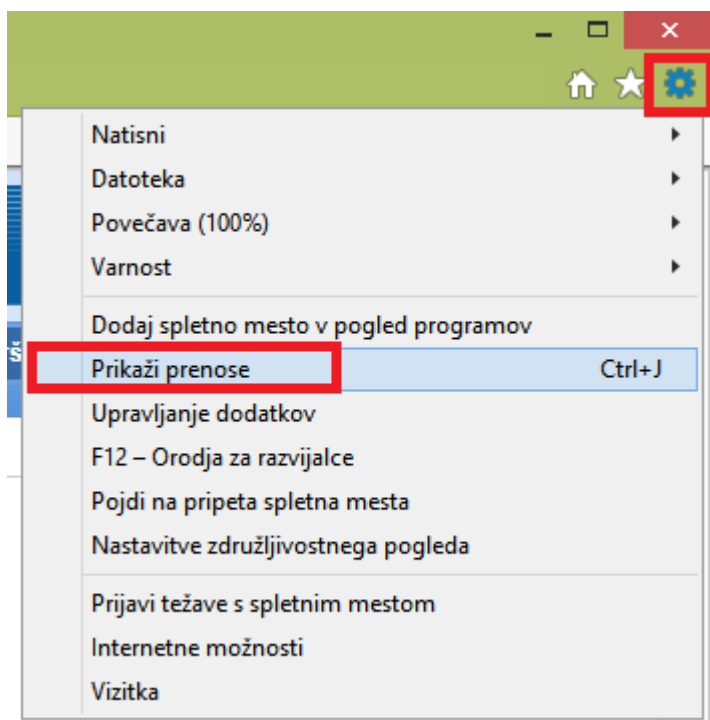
Natisni
Datoteka
Povečava (100%)
Varnost

Dodaj spletno mesto v pogled programov
Prikaži prenose Ctrl+J
Upravljanje dodatkov
F12 – Orodja za razvijalce
Pojdi na pripeta spletna mesta
Nastavitve združljivostnega pogleda

Prijavi težave s spletnim mestom
Internetne možnosti
Vizitka